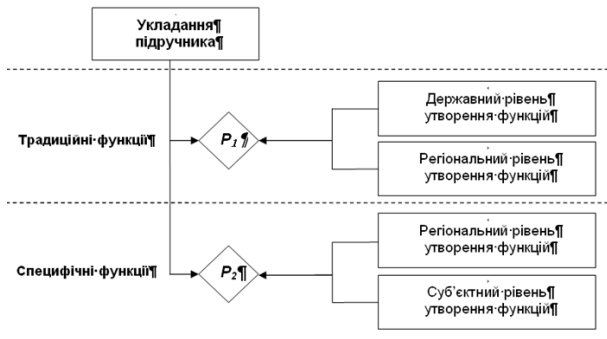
Укладання¶
підручника¶

Традиційні·функції¶

$P_1$¶

Державний·рівень¶
утворення·функцій¶

Регіональний·рівень¶
утворення·функцій¶

Специфічні·функції¶

$P_2$¶

Регіональний·рівень¶
утворення·функцій¶

Суб'єктний·рівень¶
утворення·функцій¶